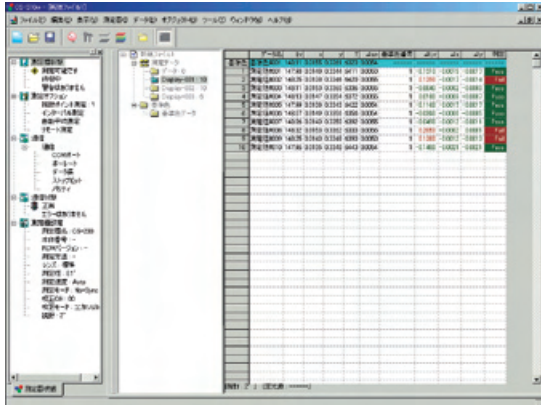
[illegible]

ファイル(F) 編集(E) 表示(V) 測定(M) データ(D) オプション(O) ツール(T) ウィンドウ(W) ヘルプ(H)

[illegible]

| | データ名 | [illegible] | x | y | Y | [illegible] | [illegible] | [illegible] | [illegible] | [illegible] | 判定 |
|---|---|---|---|---|---|---|---|---|---|---|---|
| 基準色 | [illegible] | | | | | | | | | | |
| 1 | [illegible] | | | | | | | | | | Pass |
| 2 | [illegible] | | | | | | | | | | Fail |
| 3 | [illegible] | | | | | | | | | | Pass |
| 4 | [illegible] | | | | | | | | | | Pass |
| 5 | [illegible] | | | | | | | | | | Pass |
| 6 | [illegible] | | | | | | | | | | Pass |
| 7 | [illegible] | | | | | | | | | | Pass |
| 8 | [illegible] | | | | | | | | | | Fail |
| 9 | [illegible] | | | | | | | | | | Fail |
| 10 | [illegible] | | | | | | | | | | Pass |

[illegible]